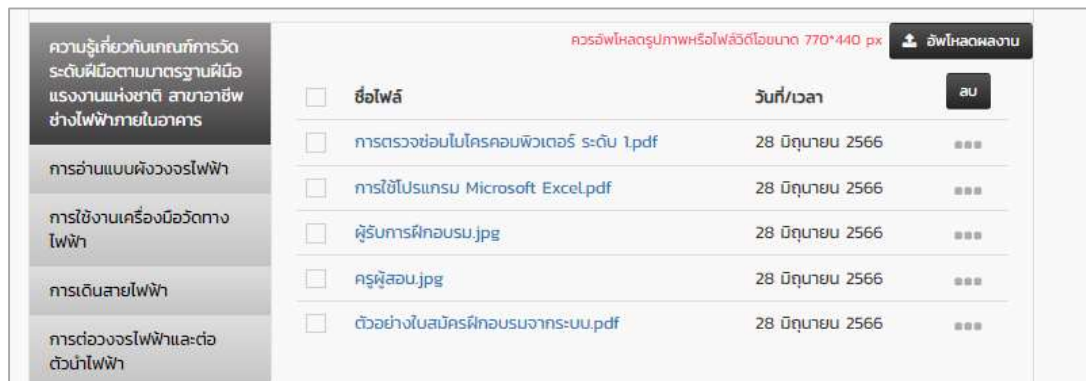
ความรู้เกี่ยวกับเกณฑ์การวัดระดับฝีมือตามมาตรฐานฝีมือแรงงานแห่งชาติ สาขาอาชีพช่างไฟฟ้าภายในอาคาร

การอ่านแบบผังวงจรไฟฟ้า

การใช้งานเครื่องมือวัดทางไฟฟ้า

การเดินสายไฟฟ้า

การต่อวงจรไฟฟ้าและต่อตัวนำไฟฟ้า

ควรอัพโหลดรูปภาพหรือไฟล์วีดีโอขนาด 770*440 px

อัพโหลดผลงาน

| | ชื่อไฟล์ | วันที่/เวลา | ลบ |
|---|---|---|---|
| | การตรวจซ่อมไมโครคอมพิวเตอร์ ระดับ 1.pdf | 28 มิถุนายน 2566 | |
| | การใช้โปรแกรม Microsoft Excel.pdf | 28 มิถุนายน 2566 | |
| | ผู้รับการฝึกอบรม.jpg | 28 มิถุนายน 2566 | |
| | ครูผู้สอน.jpg | 28 มิถุนายน 2566 | |
| | ตัวอย่างใบสมัครฝึกอบรมจากระบบ.pdf | 28 มิถุนายน 2566 | |